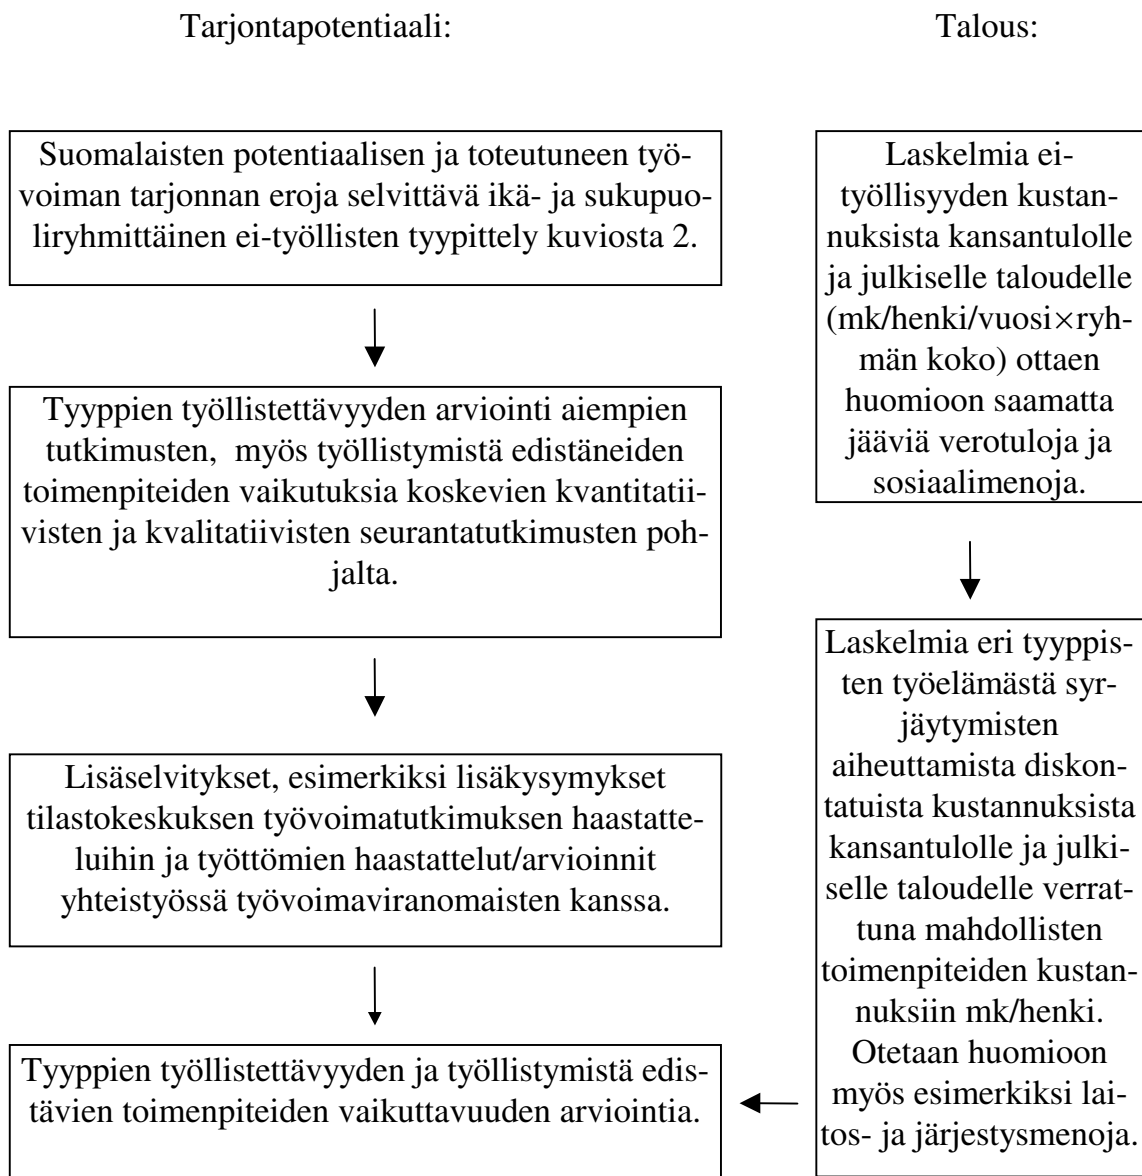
Tarjontapotentiaali:

Talous:

Suomalaisten potentiaalisen ja toteutuneen työvoiman tarjonnan eroja selvittävä ikä- ja sukupuoliryhmittäinen ei-työllisten tyypittely kuviosta 2.

Tyyppien työllistettävyyden arviointi aiempien tutkimusten, myös työllistymistä edistäneiden toimenpiteiden vaikutuksia koskevien kvantitatiivisten ja kvalitatiivisten seurantatutkimusten pohjalta.

Lisäselvitykset, esimerkiksi lisäkysymykset tilastokeskuksen työvoimatutkimuksen haastatteluihin ja työttömien haastattelut/arvioinnit yhteistyössä työvoimaviranomaisten kanssa.

Tyyppien työllistettävyyden ja työllistymistä edistävien toimenpiteiden vaikuttavuuden arviointia.

Laskelmia ei-työllisyyden kustannuksista kansantulolle ja julkiselle taloudelle (mk/henki/vuosi$\times$ryhmän koko) ottaen huomioon saamatta jääviä verotuloja ja sosiaalimenoja.

Laskelmia eri tyyppisten työelämästä syrjäytymisten aiheuttamista diskontatuista kustannuksista kansantulolle ja julkiselle taloudelle verrattuna mahdollisten toimenpiteiden kustannuksiin mk/henki. Otetaan huomioon myös esimerkiksi laitos- ja järjestysmenoja.